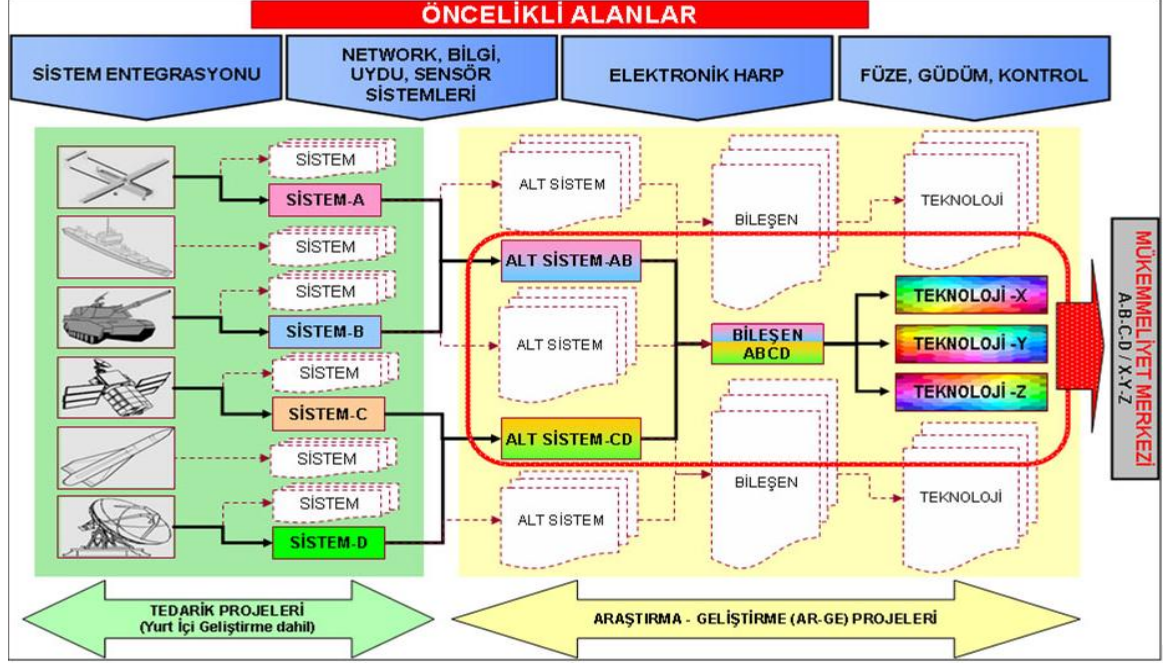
ÖNCELİKLİ ALANLAR

SİSTEM ENTEGRASYONU

NETWORK, BİLGİ, UYDU, SENSÖR SİSTEMLERİ

ELEKTRONİK HARP

FÜZE, GÜDÜM, KONTROL

SİSTEM

SİSTEM-A

SİSTEM

SİSTEM

SİSTEM-B

SİSTEM

SİSTEM-C

SİSTEM

SİSTEM

SİSTEM-D

ALT SİSTEM

ALT SİSTEM-AB

ALT SİSTEM

ALT SİSTEM-CD

ALT SİSTEM

BİLEŞEN

BİLEŞEN ABCD

BİLEŞEN

TEKNOLOJİ

TEKNOLOJİ -X

TEKNOLOJİ -Y

TEKNOLOJİ -Z

TEKNOLOJİ

MÜKEMMELİYET MERKEZİ
A-B-C-D / X-Y-Z

TEDARİK PROJELERİ
(Yurt İçi Geliştirme dahil)

ARAŞTIRMA - GELİŞTİRME (AR-GE) PROJELERİ